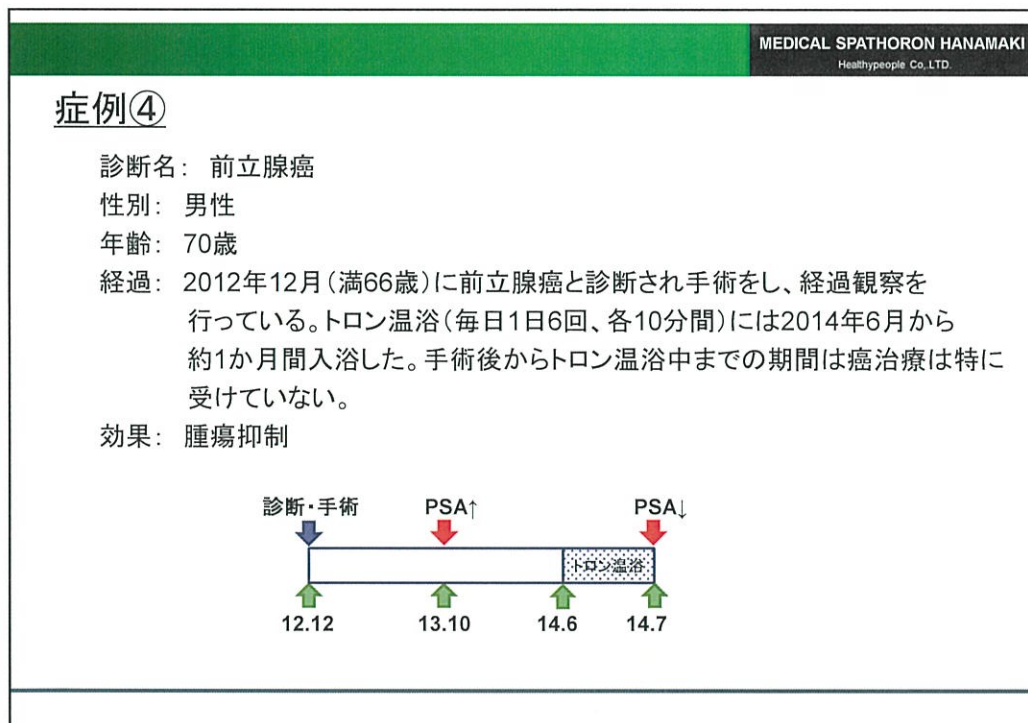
MEDICAL SPATHORON HANAMAKI
Healthypeople Co.,LTD.

症例④

診断名: 前立腺癌
性別: 男性
年齢: 70歳
経過: 2012年12月(満66歳)に前立腺癌と診断され手術をし、経過観察を行っている。トロン温浴(毎日1日6回、各10分間)には2014年6月から約1か月間入浴した。手術後からトロン温浴中までの期間は癌治療は特に受けていない。
効果: 腫瘍抑制

診断・手術
PSA↑
PSA↓
トロン温浴
12.12
13.10
14.6
14.7